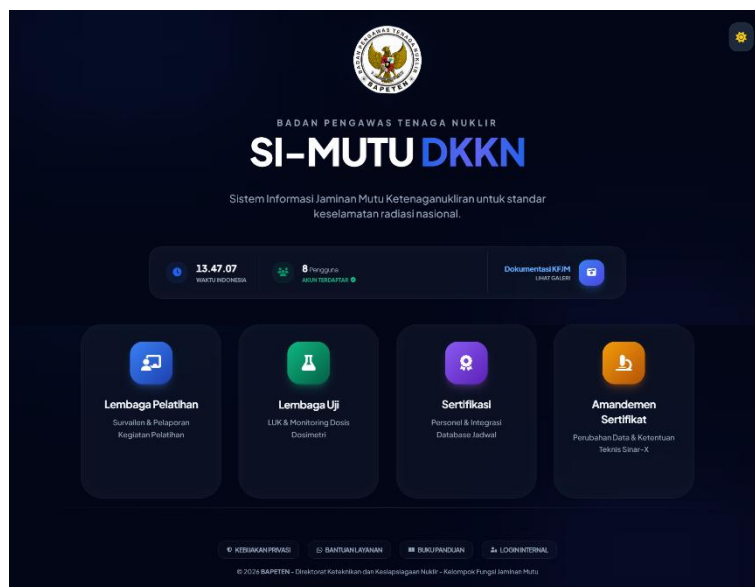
BADAN PENGAWAS TENAGA NUKLIR
BAPETEN

BADAN PENGAWAS TENAGA NUKLIR

SI-MUTU DKKN

Sistem Informasi Jaminan Mutu Ketenaganukliran untuk standar keselamatan radiasi nasional.

13.47.07
WAKTU INDONESIA

8 Pengguna
AKUN TERDAFTAR

Dokumentasi KFJM
LIHAT GALERI

Lembaga Pelatihan
Surveilen & Pelaporan Kegiatan Pelatihan

Lembaga Uji
LUK & Monitoring Dosis Dosimetri

Sertifikasi
Personel & Integrasi Database Jadwal

Amandemen Sertifikat
Perubahan Data & Ketentuan Teknis Sinar-X

KEBIJAKAN PRIVASI
BANTUAN LAYANAN
BUKU PANDUAN
LOGIN INTERNAL

© 2026 BAPETEN - Direktorat Keteknikan dan Kesiapsiagaan Nuklir - Kelompok Fungsi Jaminan Mutu